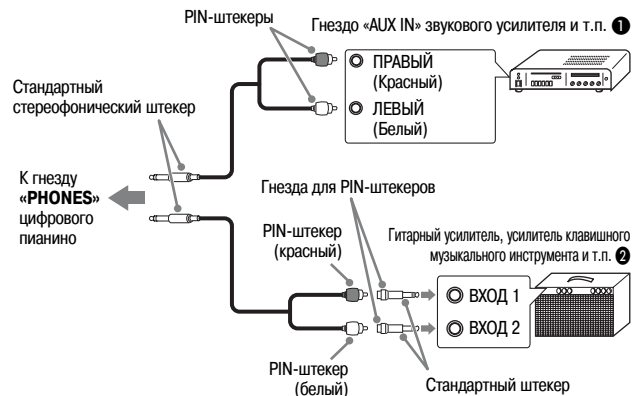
PIN-штекеры

Гнездо «AUX IN» звукового усилителя и т.п. ❶

ПРАВЫЙ (Красный)

ЛЕВЫЙ (Белый)

Стандартный стереофонический штекер

К гнезду «PHONES» цифрового пианино

Гнезда для PIN-штекеров

PIN-штекер (красный)

Гитарный усилитель, усилитель клавишного музыкального инструмента и т.п. ❷

ВХОД 1

ВХОД 2

PIN-штекер (белый)

Стандартный штекер